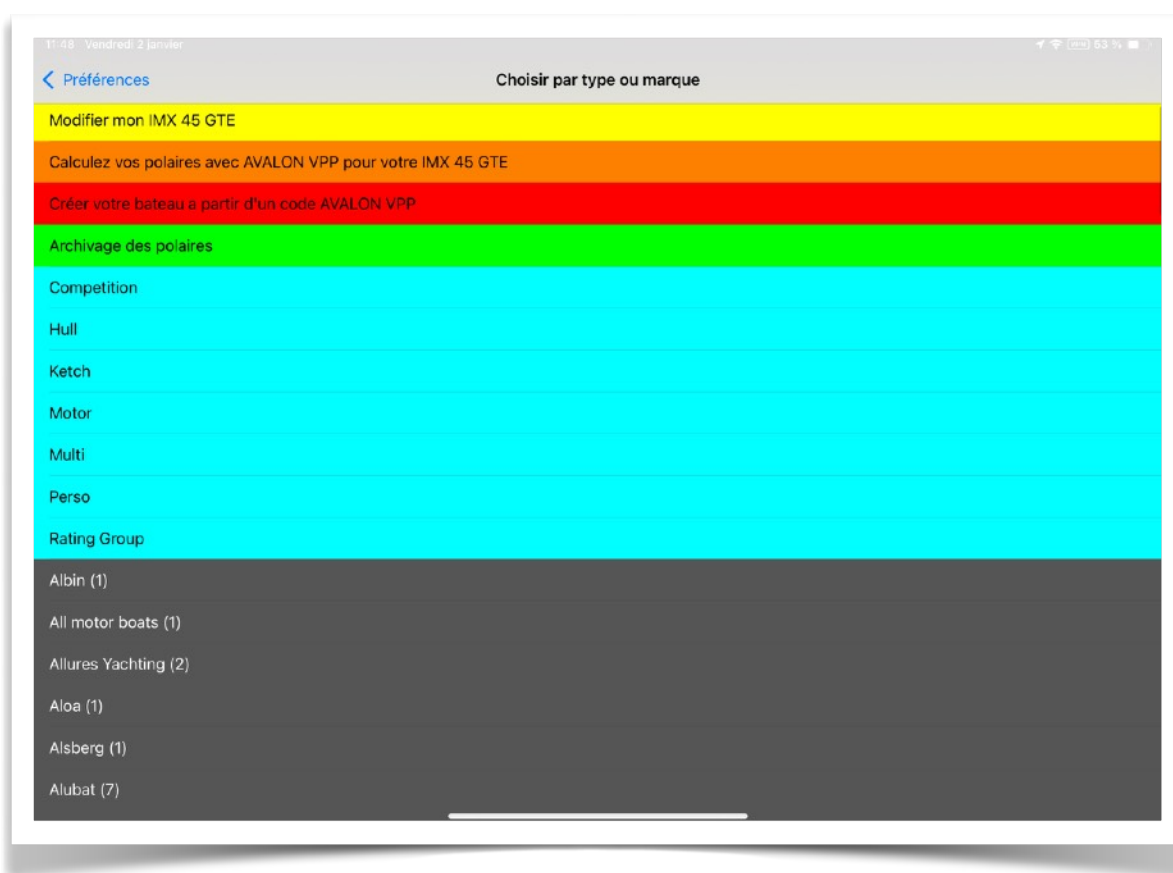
11:48 Vendredi 2 janvier

63 %

Préférences

Choisir par type ou marque

Modifier mon IMX 45 GTE

Calculez vos polaires avec AVALON VPP pour votre IMX 45 GTE

Créer votre bateau a partir d'un code AVALON VPP

Archivage des polaires

Competition

Hull

Ketch

Motor

Multi

Perso

Rating Group

Albin (1)

All motor boats (1)

Allures Yachting (2)

Aloa (1)

Alsberg (1)

Alubat (7)